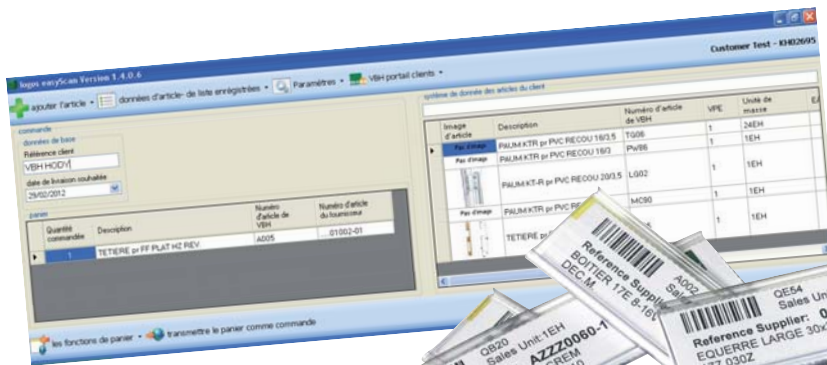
Customer Test - KH02695

logos easyScan Version 1.4.0.6

ajouter l'article • données d'article- de liste enregistrées • Paramètres • VBH portail clients •

commande
données de base
Référence client
VBH HODY
date de livraison souhaitée
29/02/2012

panier

| | Quantité commandée | Description | Numéro d'article de VBH | Numéro d'article du fournisseur |
|---|---|---|---|---|
| ▸ | 1 | TETIERE pr FF PLAT H2 REV | A005 | ...01002-01 |

système de donnée des articles du client

| | Image d'article | Description | Numéro d'article de VBH | VPE | Unité de masse |
|---|---|---|---|---|---|
| ▸ | Pas d'image | PAUM.KTR pr PVC RECOU 16/3.5 | TG06 | 1 | 24EH |
| | Pas d'image | PAUM.KTR pr PVC RECOU 16/3 | PW86 | 1 | 1EH |
| | | PAUM.KT-R pr PVC RECOU 20/3.5 | LG02 | 1 | 1EH |
| | | | | 1 | 1EH |
| | Pas d'image | PAUM.KTR pr PVC RECOU 18/3.5 | MC90 | 1 | 1EH |
| | | TETIERE pr... | | | |

les fonctions de panier • transmettre le panier comme commande

Reference Supplier
BOITIER 17E 8-16
DEC.M
A002
Sales

QB20
Sales Unit:1EH
AZZZ0060-1
CREM

QE54
Sales Uni
Reference Supplier: 0
EQUERRE LARGE 30x
277 030Z